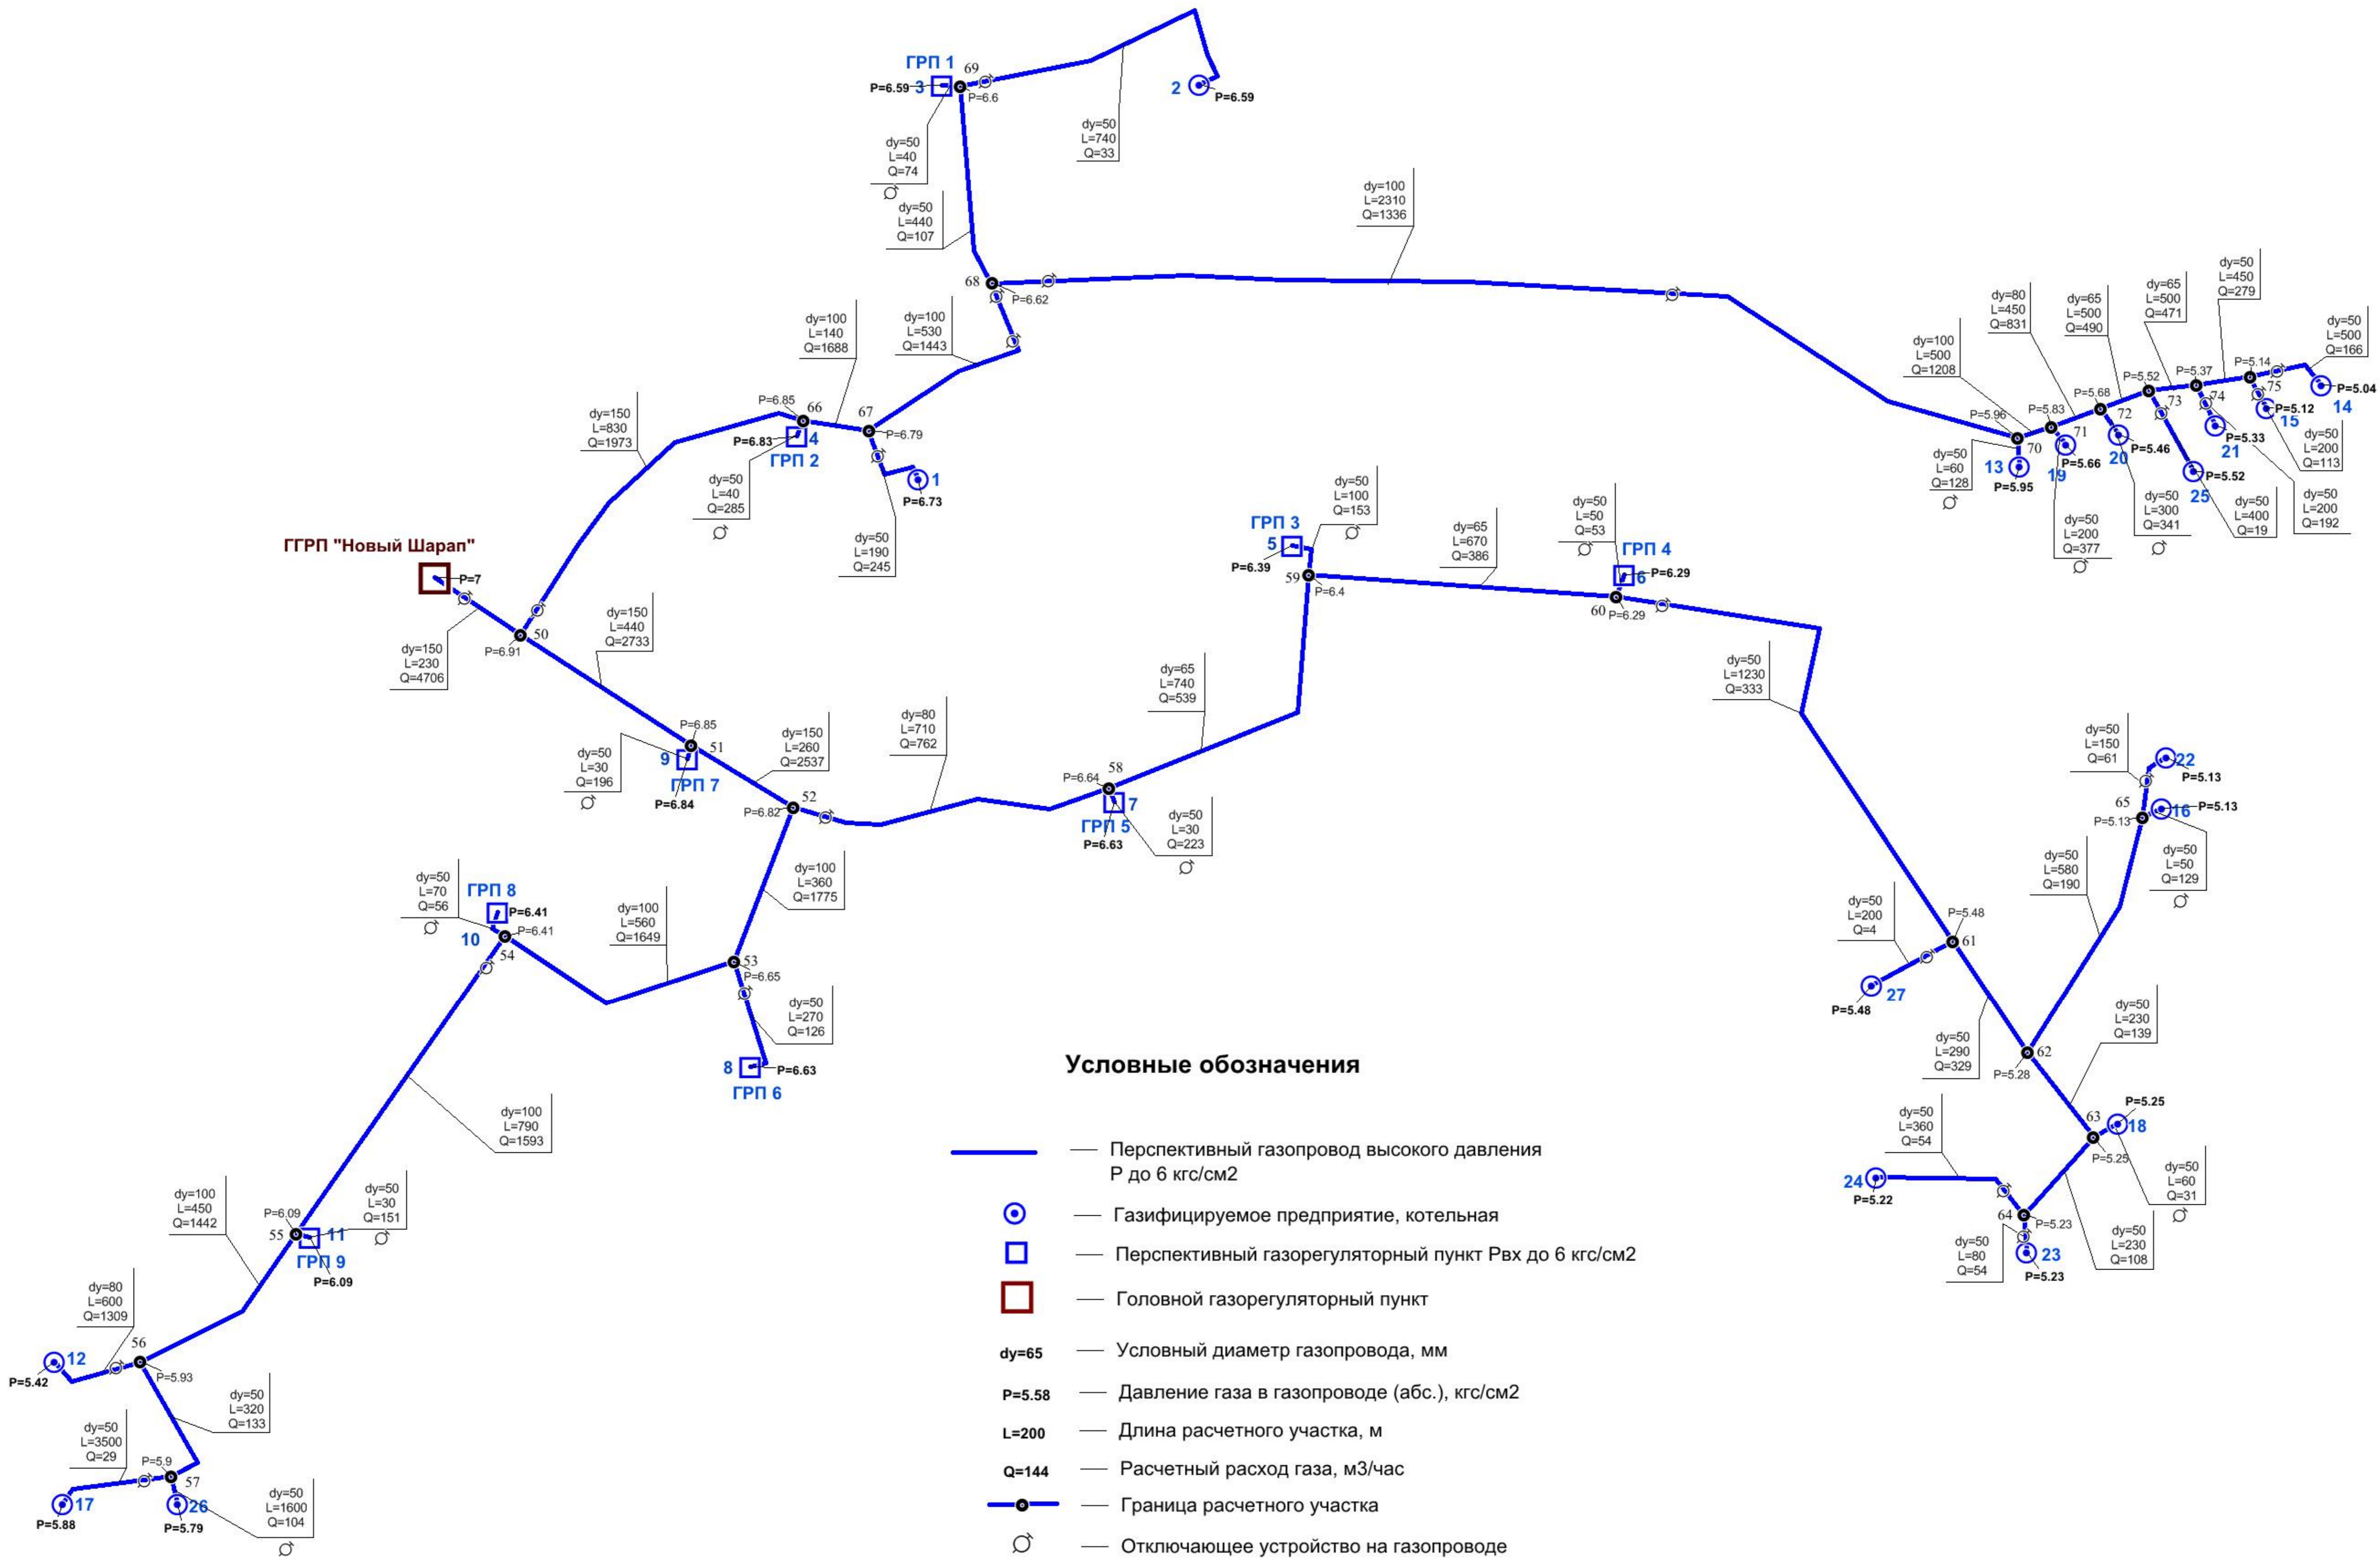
ГРП 1
3
P=6.59
69
P=6.6
2
P=6.59

dy=50
L=40
Q=74

dy=50
L=740
Q=33

dy=50
L=440
Q=107

dy=100
L=2310
Q=1336

68
P=6.62

dy=100
L=140
Q=1688

dy=100
L=530
Q=1443

dy=150
L=830
Q=1973

P=6.85
66
67
P=6.79
P=6.83
4
ГРП 2
1
P=6.73

dy=50
L=40
Q=285

dy=50
L=190
Q=245

ГГРП "Новый Шарап"
P=7

dy=150
L=230
Q=4706

50
P=6.91

dy=150
L=440
Q=2733

P=6.85
51
9
ГРП 7
P=6.84

dy=50
L=30
Q=196

dy=150
L=260
Q=2537

52
P=6.82

dy=80
L=710
Q=762

dy=65
L=740
Q=539

P=6.64
58
7
ГРП 5
P=6.63

dy=50
L=30
Q=223

ГРП 3
5
P=6.39
59
P=6.4

dy=50
L=100
Q=153

dy=65
L=670
Q=386

dy=50
L=50
Q=53

ГРП 4
6
P=6.29
60
P=6.29

dy=50
L=1230
Q=333

dy=100
L=360
Q=1775

dy=50
L=70
Q=56

ГРП 8
P=6.41
10
P=6.41
54

dy=100
L=560
Q=1649

53
P=6.65

dy=50
L=270
Q=126

8
P=6.63
ГРП 6

dy=100
L=790
Q=1593

dy=100
L=450
Q=1442

P=6.09
55
11
ГРП 9
P=6.09

dy=50
L=30
Q=151

dy=80
L=600
Q=1309

56
12
P=5.42
P=5.93

dy=50
L=320
Q=133

dy=50
L=3500
Q=29

P=5.9
57
17
P=5.88
26
P=5.79

dy=50
L=1600
Q=104

dy=100
L=500
Q=1208

dy=80
L=450
Q=831

dy=65
L=500
Q=490

dy=65
L=500
Q=471

dy=50
L=450
Q=279

dy=50
L=500
Q=166

P=5.96
70
P=5.83
71
P=5.68
72
P=5.52
73
P=5.37
74
P=5.14
75
P=5.04
14
P=5.12
15
P=5.33
21
P=5.46
20
P=5.66
19
13
P=5.95
25
P=5.52

dy=50
L=60
Q=128

dy=50
L=200
Q=377

dy=50
L=300
Q=341

dy=50
L=400
Q=19

dy=50
L=200
Q=113

dy=50
L=200
Q=192

dy=50
L=150
Q=61

22
P=5.13
65
P=5.13
16
P=5.13

dy=50
L=50
Q=129

dy=50
L=580
Q=190

dy=50
L=200
Q=4

P=5.48
61
27
P=5.48

dy=50
L=290
Q=329

62
P=5.28

dy=50
L=230
Q=139

dy=50
L=360
Q=54

63
P=5.25
18
P=5.25

24
P=5.22

dy=50
L=60
Q=31

64
P=5.23
23
P=5.23

dy=50
L=80
Q=54

dy=50
L=230
Q=108

Условные обозначения

— Перспективный газопровод высокого давления Р до 6 кгс/см2
— Газифицируемое предприятие, котельная
— Перспективный газорегуляторный пункт Рвх до 6 кгс/см2
— Головной газорегуляторный пункт
dy=65 — Условный диаметр газопровода, мм
P=5.58 — Давление газа в газопроводе (абс.), кгс/см2
L=200 — Длина расчетного участка, м
Q=144 — Расчетный расход газа, м3/час
— Граница расчетного участка
— Отключающее устройство на газопроводе